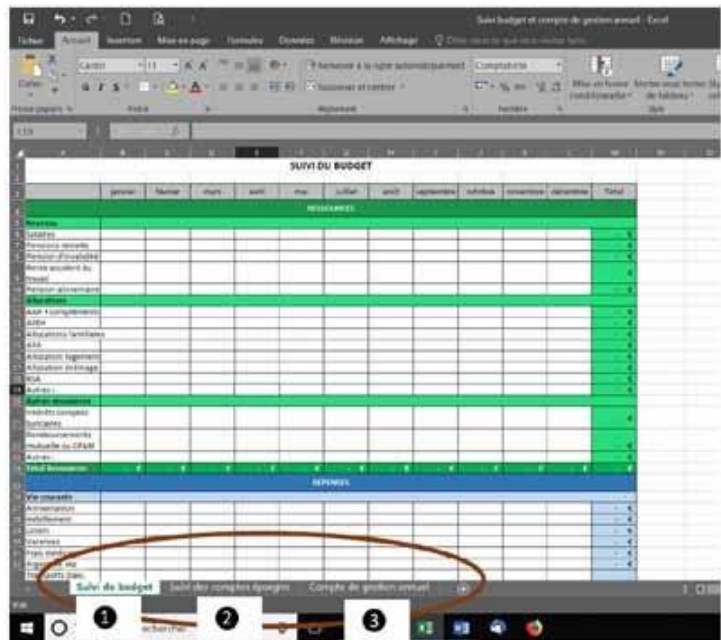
Suivi budget et compte de gestion annuel - Excel

Fichier Accueil Insertion Mise en page Formules Données Révision Affichage

Coller Calibri 11 Renvoyer à la ligne automatiquement Comptabilité Mise en forme conditionnelle Mettre sous forme de tableau

Presse-papiers Police Alignement Nombre Style

SUIVI DU BUDGET

| | janvier | février | mars | avril | mai | juillet | août | septembre | octobre | novembre | décembre | Total |
|---|---|---|---|---|---|---|---|---|---|---|---|---|
| RESSOURCES | | | | | | | | | | | | |
| Revenus | | | | | | | | | | | | |
| Salaires | | | | | | | | | | | | - € |
| Pensions retraite | | | | | | | | | | | | - € |
| Pension d'invalidité | | | | | | | | | | | | - € |
| Rente accident du travail | | | | | | | | | | | | - € |
| Pension alimentaire | | | | | | | | | | | | - € |
| Allocations | | | | | | | | | | | | |
| AAH + compléments | | | | | | | | | | | | - € |
| AEEH | | | | | | | | | | | | - € |
| Allocations familiales | | | | | | | | | | | | - € |
| ASS | | | | | | | | | | | | - € |
| Allocation logement | | | | | | | | | | | | - € |
| Allocation chômage | | | | | | | | | | | | - € |
| RSA | | | | | | | | | | | | - € |
| Autres : | | | | | | | | | | | | - € |
| Autres ressources | | | | | | | | | | | | |
| Intérêts congés Surcapées | | | | | | | | | | | | - € |
| Remboursements mutuelle ou CPAM | | | | | | | | | | | | - € |
| Autres : | | | | | | | | | | | | - € |
| Total Ressources | - € | - € | - € | - € | - € | - € | - € | - € | - € | - € | - € | - € |
| DÉPENSES | | | | | | | | | | | | |
| Vie courante | | | | | | | | | | | | |
| Alimentation | | | | | | | | | | | | - € |
| Habillement | | | | | | | | | | | | - € |
| Loisirs | | | | | | | | | | | | - € |
| Vacances | | | | | | | | | | | | - € |
| Frais médicaux | | | | | | | | | | | | - € |
| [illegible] | | | | | | | | | | | | - € |
| Transports (lieu | | | | | | | | | | | | - € |

Suivi du budget Suivi des comptes épargne Compte de gestion annuel

❶ ❷ ❸

Rechercher